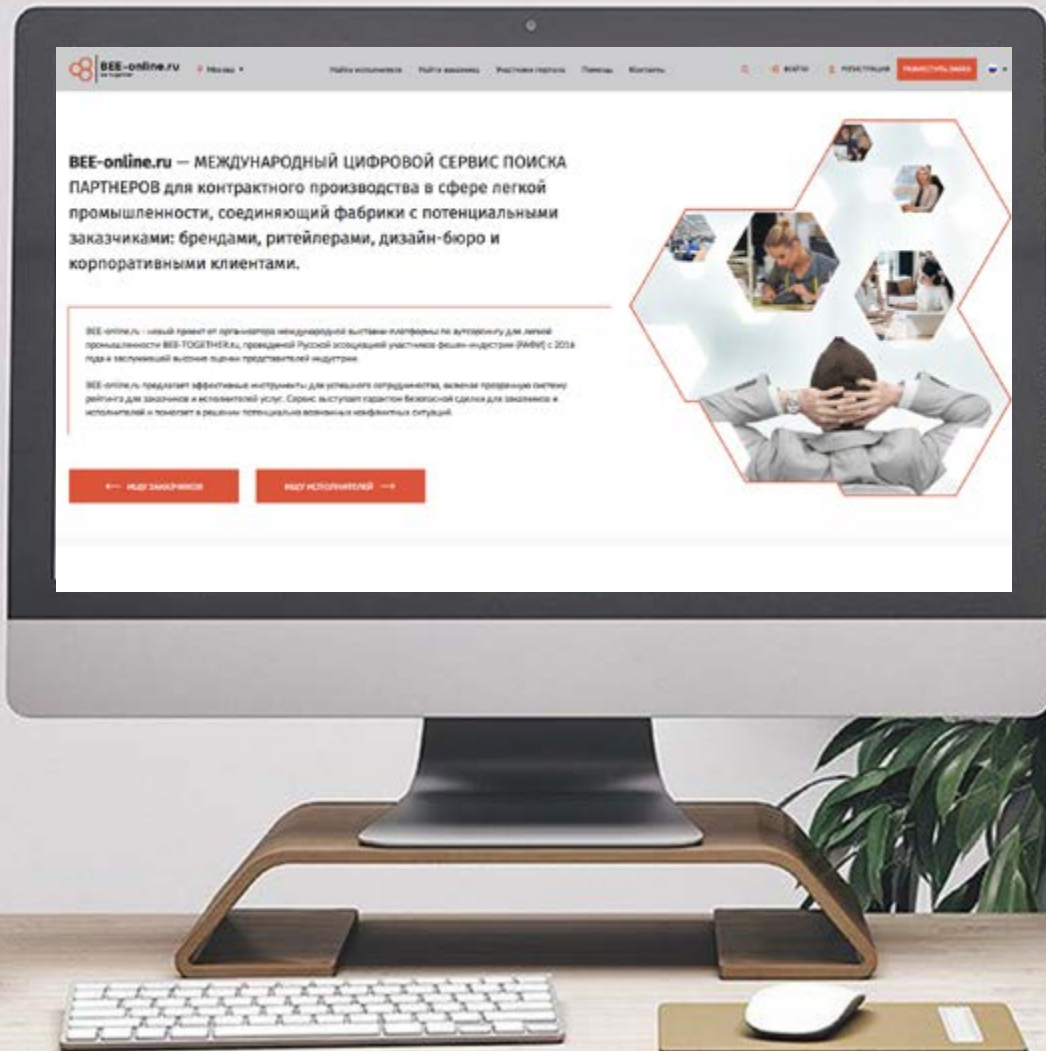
BEE-online.ru

Москва

Найти исполнителя   Найти заказчика   Участники портала   Помощь   Контакты

Войти   Регистрация   РАЗМЕСТИТЬ ЗАКАЗ

BEE-online.ru — МЕЖДУНАРОДНЫЙ ЦИФРОВОЙ СЕРВИС ПОИСКА ПАРТНЕРОВ для контрактного производства в сфере легкой промышленности, соединяющий фабрики с потенциальными заказчиками: брендами, ритейлерами, дизайн-бюро и корпоративными клиентами.

BEE-online.ru – новый проект от организатора международной выставки-платформы по аутсорсингу для легкой промышленности BEE-TOGETHER.ru, проводимой Русской ассоциацией участников фешен-индустрии (РАФИ) с 2016 года и заслужившей высокие оценки представителей индустрии.

BEE-online.ru предлагает эффективные инструменты для успешного сотрудничества, включая прозрачную систему рейтинга для заказчиков и исполнителей услуг. Сервис выступает гарантом безопасной сделки для заказчиков и исполнителей и помогает в решении потенциально возможных конфликтных ситуаций.

← ИЩУ ЗАКАЗЧИКОВ

ИЩУ ИСПОЛНИТЕЛЕЙ →